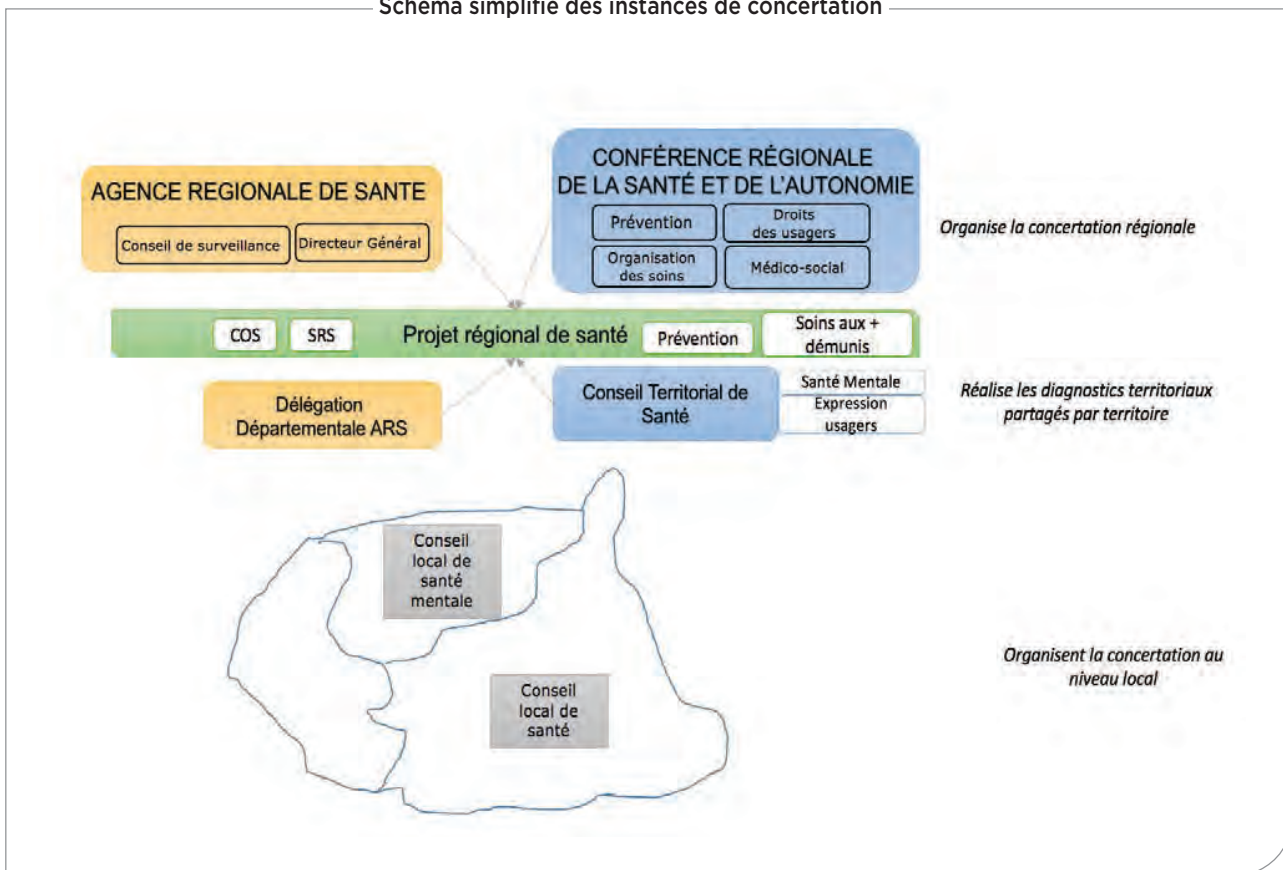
Schéma simplifié des instances de concertation

AGENCE REGIONALE DE SANTE

Conseil de surveillance

Directeur Général

CONFÉRENCE RÉGIONALE DE LA SANTÉ ET DE L'AUTONOMIE

Prévention

Droits des usagers

Organisation des soins

Médico-social

Organise la concertation régionale

COS

SRS

Projet régional de santé

Prévention

Soins aux + démunis

Délégation Départementale ARS

Conseil Territorial de Santé

Santé Mentale

Expression usagers

Réalise les diagnostics territoriaux partagés par territoire

Conseil local de santé mentale

Conseil local de santé

Organisent la concertation au niveau local